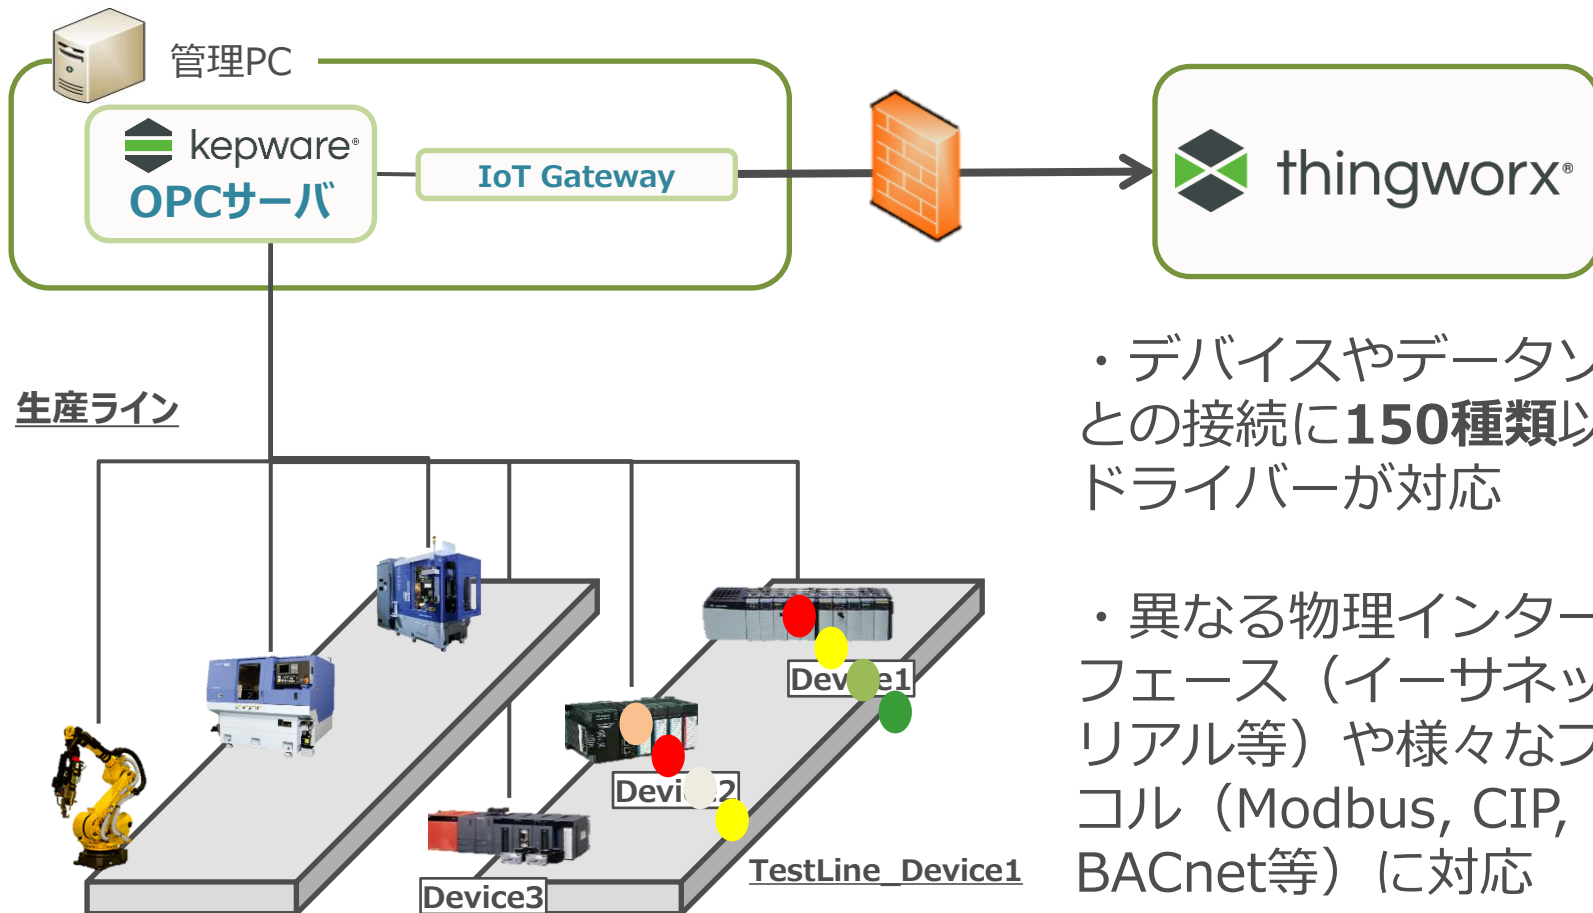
管理PC

kepware

OPCサーバ

IoT Gateway

thingworx

生産ライン

Dev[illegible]e1

Devi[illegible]2

Device3

TestLine_Device1

・デバイスやデータソ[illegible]
との接続に150種類以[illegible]
ドライバーが対応

・異なる物理インター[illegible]
フェース（イーサネッ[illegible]
リアル等）や様々なフ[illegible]
コル（Modbus, CIP,
BACnet等）に対応